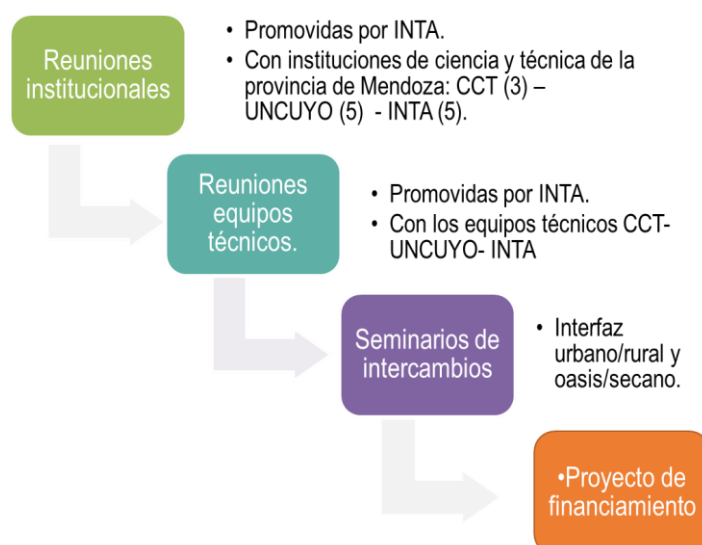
Reuniones institucionales

• Promovidas por INTA.
• Con instituciones de ciencia y técnica de la provincia de Mendoza: CCT (3) – UNCUYO (5) - INTA (5).

Reuniones equipos técnicos.

• Promovidas por INTA.
• Con los equipos técnicos CCT-UNCUYO- INTA

Seminarios de intercambios

• Interfaz urbano/rural y oasis/secano.

•Proyecto de financiamiento